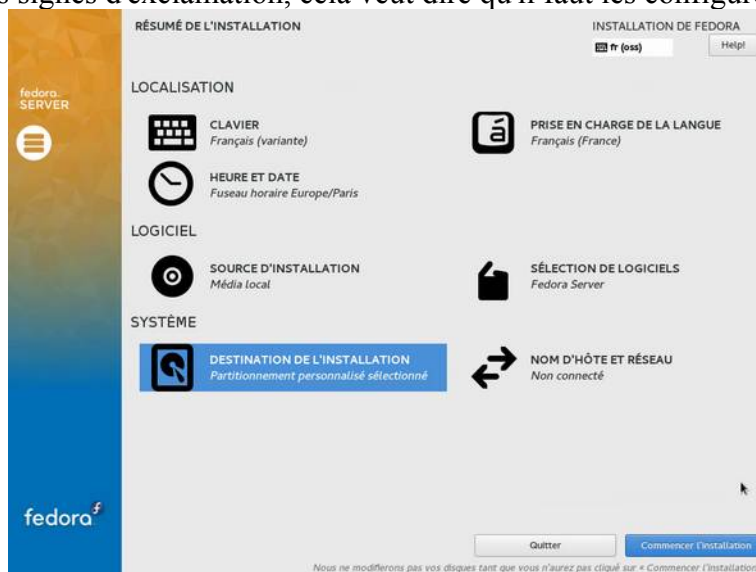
s signes d'exclamation, cela veut dire qu'il faut les configur

RÉSUMÉ DE L'INSTALLATION

INSTALLATION DE FEDORA

fr (oss)

Help!

fedora SERVER

LOCALISATION

CLAVIER
Français (variante)

PRISE EN CHARGE DE LA LANGUE
Français (France)

HEURE ET DATE
Fuseau horaire Europe/Paris

LOGICIEL

SOURCE D'INSTALLATION
Média local

SÉLECTION DE LOGICIELS
Fedora Server

SYSTÈME

DESTINATION DE L'INSTALLATION
Partitionnement personnalisé sélectionné

NOM D'HÔTE ET RÉSEAU
Non connecté

fedora

Quitter

Commencer l'installation

Nous ne modifierons pas vos disques tant que vous n'aurez pas cliqué sur « Commencer l'installation